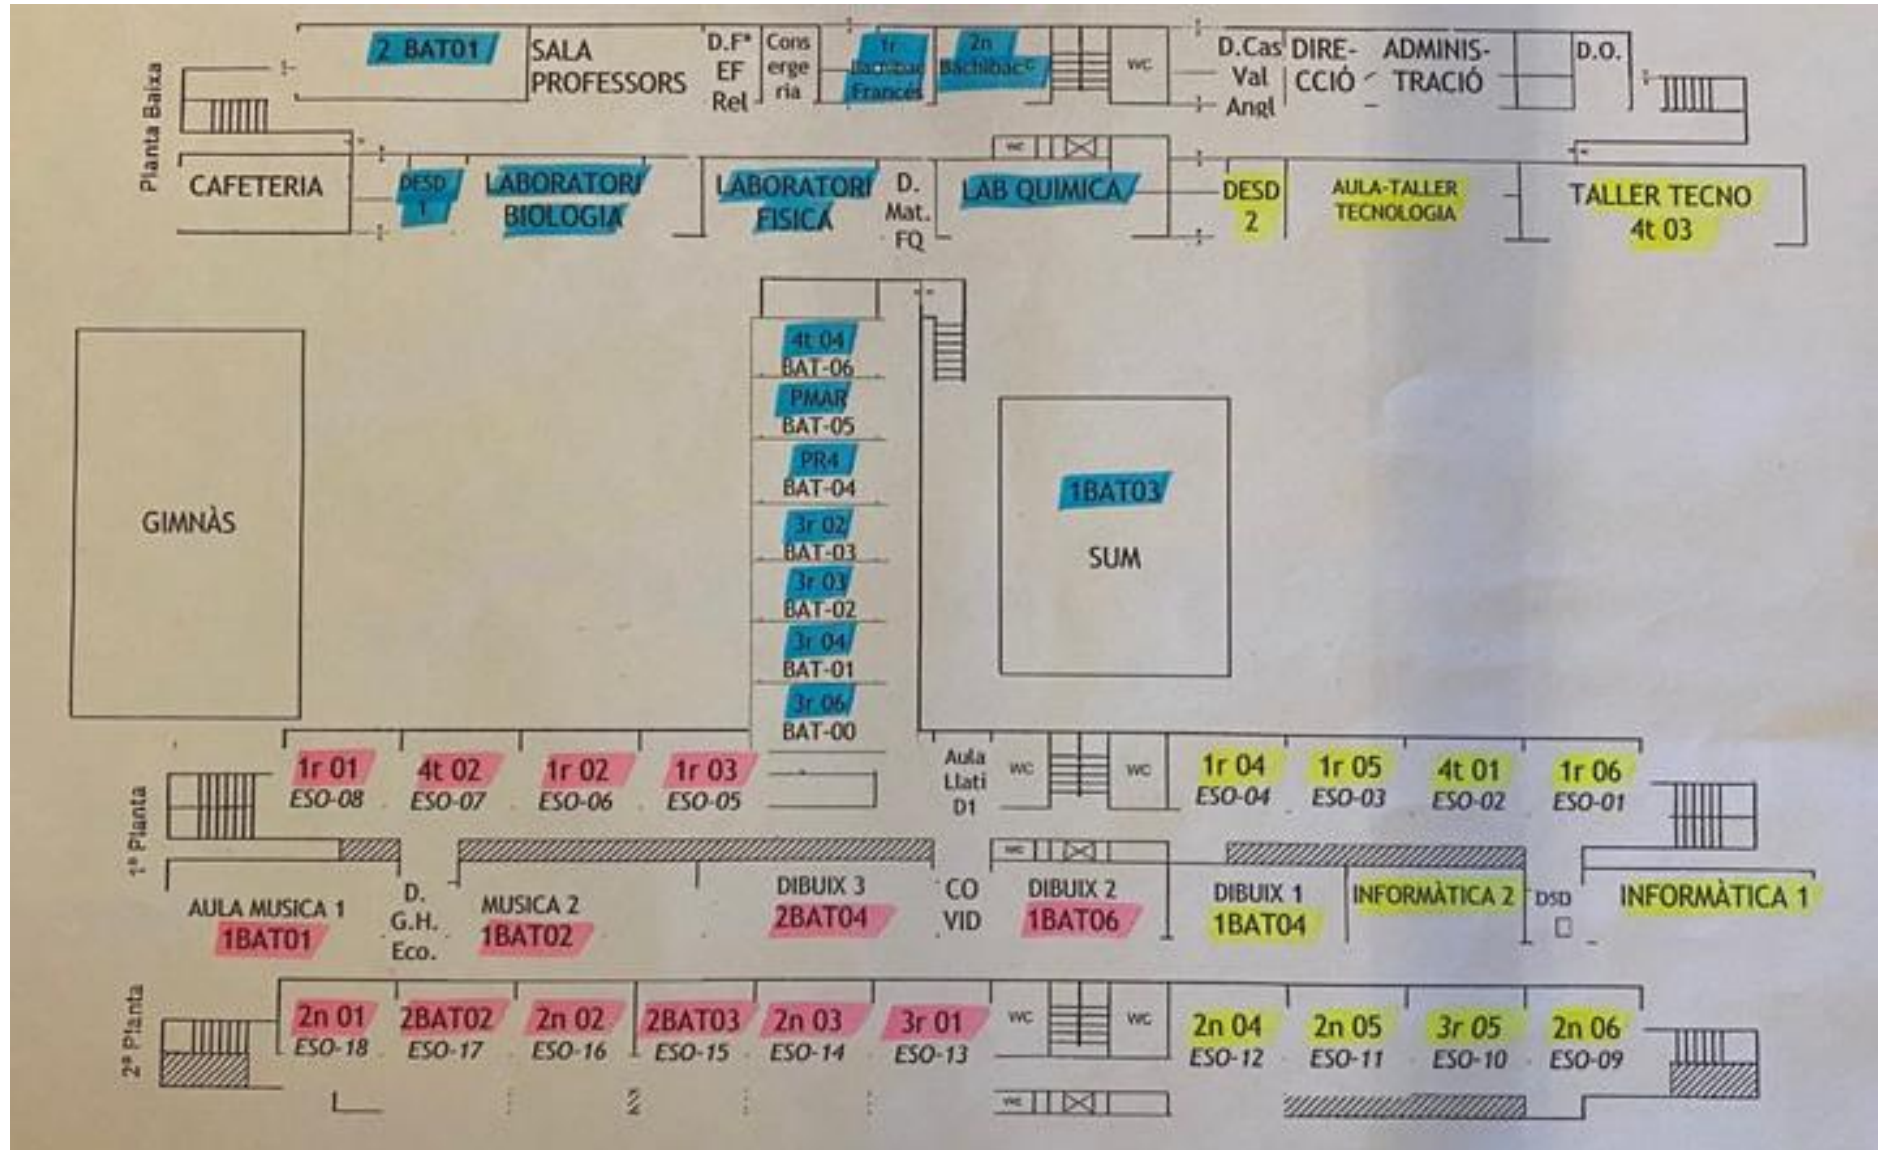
Planta Baixa

2 BAT01
SALA PROFESSORS
D.Fª EF Rel
Consergeria
1r Batxibac Francès
2n Batxibac
WC
D.Cas Val Angl
DIRECCIÓ
ADMINISTRACIÓ
D.O.

CAFETERIA
DESD 1
LABORATORI BIOLOGIA
LABORATORI FISICA
D. Mat. FQ
WC
LAB QUIMICA
DESD 2
AULA-TALLER TECNOLOGIA
TALLER TECNO 4t 03

4t 04 BAT-06
PMAR BAT-05
PR4 BAT-04
3r 02 BAT-03
3r 03 BAT-02
3r 04 BAT-01
3r 06 BAT-00

GIMNÀS

1BAT03
SUM

1ª Planta

1r 01 ESO-08
4t 02 ESO-07
1r 02 ESO-06
1r 03 ESO-05
Aula Llati D1
WC
WC
1r 04 ESO-04
1r 05 ESO-03
4t 01 ESO-02
1r 06 ESO-01

AULA MUSICA 1 1BAT01
D. G.H. Eco.
MUSICA 2 1BAT02
DIBUIX 3 2BAT04
CO VID
WC
DIBUIX 2 1BAT06
DIBUIX 1 1BAT04
INFORMÀTICA 2
DSD
INFORMÀTICA 1

2ª Planta

2n 01 ESO-18
2BAT02 ESO-17
2n 02 ESO-16
2BAT03 ESO-15
2n 03 ESO-14
3r 01 ESO-13
WC
WC
2n 04 ESO-12
2n 05 ESO-11
3r 05 ESO-10
2n 06 ESO-09
WC